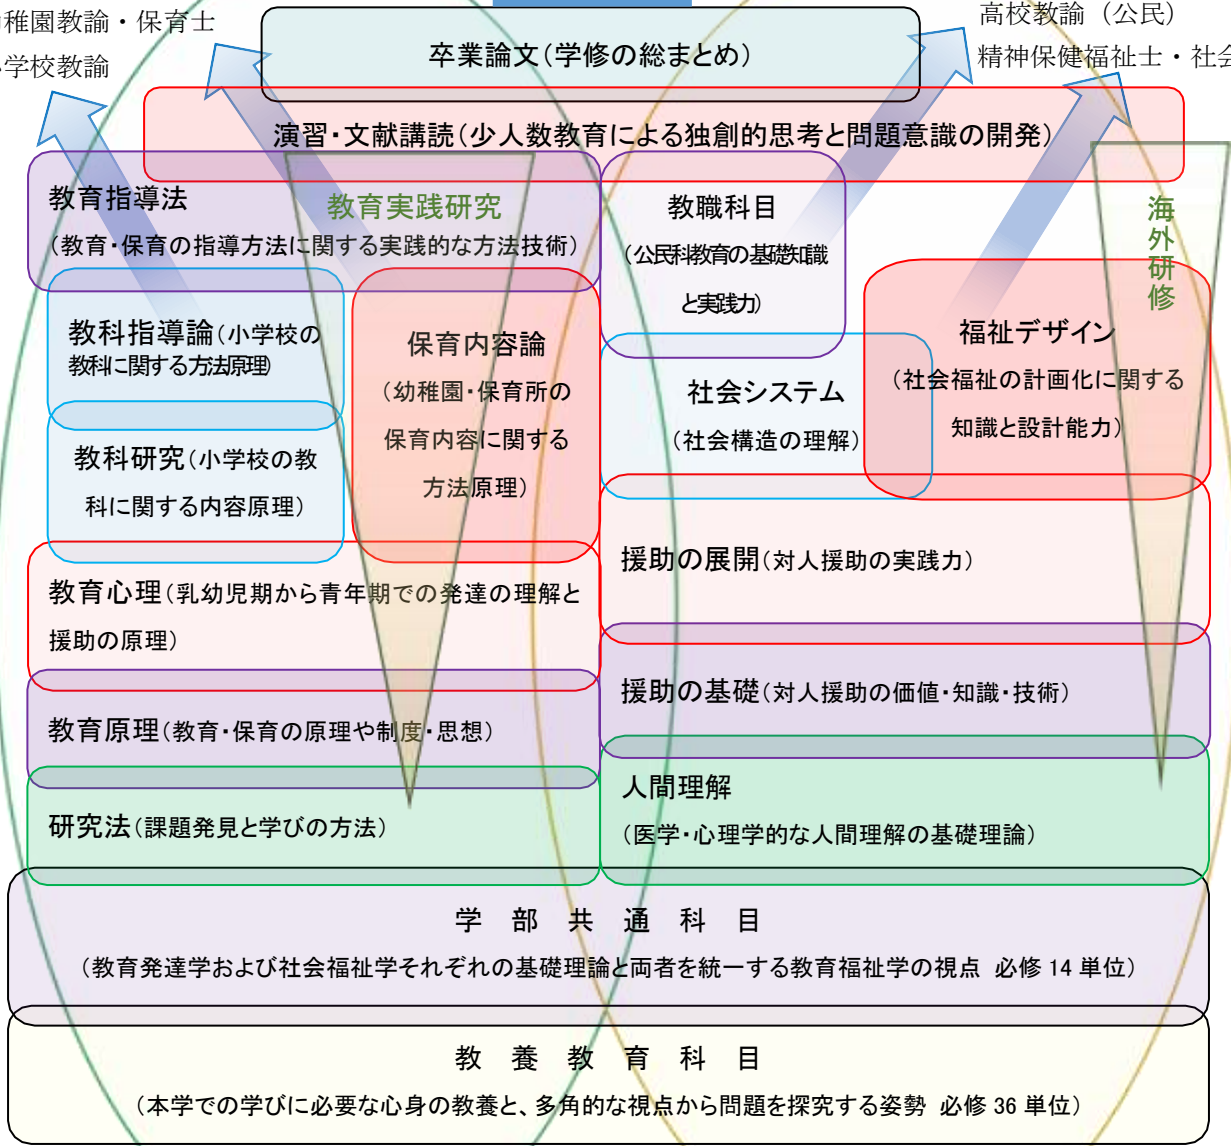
稚園教諭・保育士
学校教諭

卒業論文(学修の総まとめ)

高校教諭（公民）
精神保健福祉士・社会

演習・文献講読(少人数教育による独創的思考と問題意識の開発)

教育指導法
(教育・保育の指導方法に関する実践的な方法技術)

教育実践研究

教職科目
(公民科教育の基礎知識と実践力)

海外研修

教科指導論(小学校の教科に関する方法原理)

保育内容論
(幼稚園・保育所の保育内容に関する方法原理)

福祉デザイン
(社会福祉の計画化に関する知識と設計能力)

社会システム
(社会構造の理解)

教科研究(小学校の教科に関する内容原理)

援助の展開(対人援助の実践力)

教育心理(乳幼児期から青年期での発達の理解と援助の原理)

援助の基礎(対人援助の価値・知識・技術)

教育原理(教育・保育の原理や制度・思想)

人間理解
(医学・心理学的な人間理解の基礎理論)

研究法(課題発見と学びの方法)

学 部 共 通 科 目
(教育発達学および社会福祉学それぞれの基礎理論と両者を統一する教育福祉学の視点 必修 14 単位)

教 養 教 育 科 目
(本学での学びに必要な心身の教養と、多角的な視点から問題を探究する姿勢 必修 36 単位)